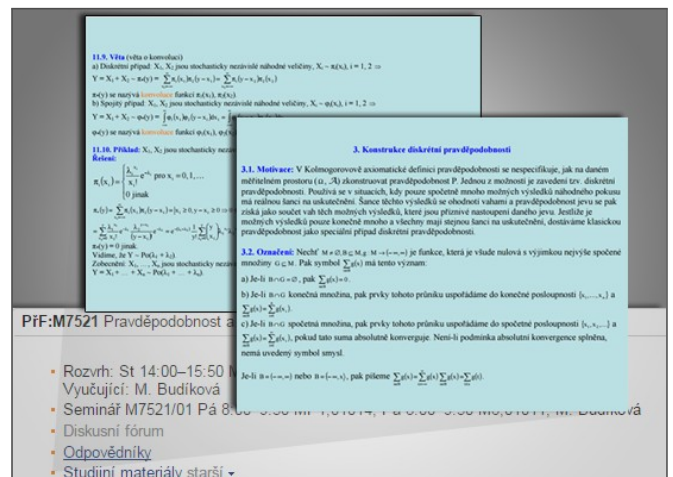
11.9. Věta (věta o konvoluci)
a) Diskrétní případ: $X_1, X_2$ jsou stochasticky nezávislé náhodné veličiny, $X_i \sim \pi_i(x_i)$, i = 1, 2 ⇒
$Y = X_1 + X_2 \sim \pi(y) = \sum \pi_1(x_1)\pi_2(y-x_1) = \sum \pi_1(y-x_2)\pi_2(x_2)$
π(y) se nazývá konvoluce funkcí $\pi_1(x_1), \pi_2(x_2)$.
b) Spojitý případ: $X_1, X_2$ jsou stochasticky nezávislé náhodné veličiny, $X_i \sim \varphi_i(x_i)$, i = 1, 2 ⇒
$Y = X_1 + X_2 \sim \varphi(y) = \int \varphi_1(x_1)\varphi_2(y-x_1)dx_1 = \int$ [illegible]
φ(y) se nazývá konvoluce funkcí $\varphi_1(x_1), \varphi_2$ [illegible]

11.10. Příklad: $X_1, X_2$ jsou stochasticky nezávislé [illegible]
Řešení:
$\pi_i(x_i) = \begin{cases} \frac{\lambda_i^{x_i}}{x_i!}e^{-\lambda_i} & \text{pro } x_i = 0, 1, \ldots \\ 0 & \text{jinak} \end{cases}$
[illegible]
π(y) = 0 jinak.
Vidíme, že $Y \sim Po(\lambda_1 + \lambda_2)$.
Zobecnění: $X_1, \ldots, X_n$ jsou stochasticky nezávislé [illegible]
$Y = X_1 + \ldots + X_n \sim Po(\lambda_1 + \ldots + \lambda_n)$.

3. Konstrukce diskrétní pravděpodobnosti

3.1. Motivace: V Kolmogorovově axiomatické definici pravděpodobnosti se nespecifikuje, jak na daném měřitelném prostoru (Ω, 𝒜) zkonstruovat pravděpodobnost P. Jednou z možností je zavedení tzv. diskrétní pravděpodobnosti. Používá se v situacích, kdy pouze spočetně mnoho možných výsledků náhodného pokusu má reálnou šanci na uskutečnění. Šance těchto výsledků se ohodnotí vahami a pravděpodobnost jevu se pak získá jako součet vah těch možných výsledků, které jsou příznivé nastoupení daného jevu. Jestliže je možných výsledků pouze konečně mnoho a všechny mají stejnou šanci na uskutečnění, dostáváme klasickou pravděpodobnost jako speciální případ diskrétní pravděpodobnosti.

3.2. Označení: Nechť $M \neq \emptyset, B \subseteq M, g: M \to \langle -\infty, \infty)$ je funkce, která je všude nulová s výjimkou nejvýše spočetné množiny $G \subseteq M$. Pak symbol $\sum_{x \in B} g(x)$ má tento význam:
a) Je-li $B \cap G = \emptyset$, pak $\sum_{x \in B} g(x) = 0$.
b) Je-li $B \cap G$ konečná množina, pak prvky tohoto průniku uspořádáme do konečné posloupnosti $\{x_1, \ldots, x_n\}$ a $\sum_{x \in B} g(x) = \sum_{i=1}^{n} g(x_i)$.
c) Je-li $B \cap G$ spočetná množina, pak prvky tohoto průniku uspořádáme do spočetné posloupnosti $\{x_1, x_2, \ldots\}$ a $\sum_{x \in B} g(x) = \sum_{i=1}^{\infty} g(x_i)$, pokud tato suma absolutně konverguje. Není-li podmínka absolutní konvergence splněna, nemá uvedený symbol smysl.

Je-li $B = (-\infty, \infty)$ nebo $B = (-\infty, x)$, pak píšeme $\sum_{x} g(x) = \sum_{-\infty}^{\infty} g(x)$, $\sum_{t \leq x} g(t)$.

PřF:M7521 Pravděpodobnost a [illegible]

Rozvrh: St 14:00–15:50 M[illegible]
Vyučující: M. Budíková
Seminář M7521/01 Pá 8:00–9:50 M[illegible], M. Budíková
Diskusní fórum
Odpovědníky
Studijní materiály starší ▾